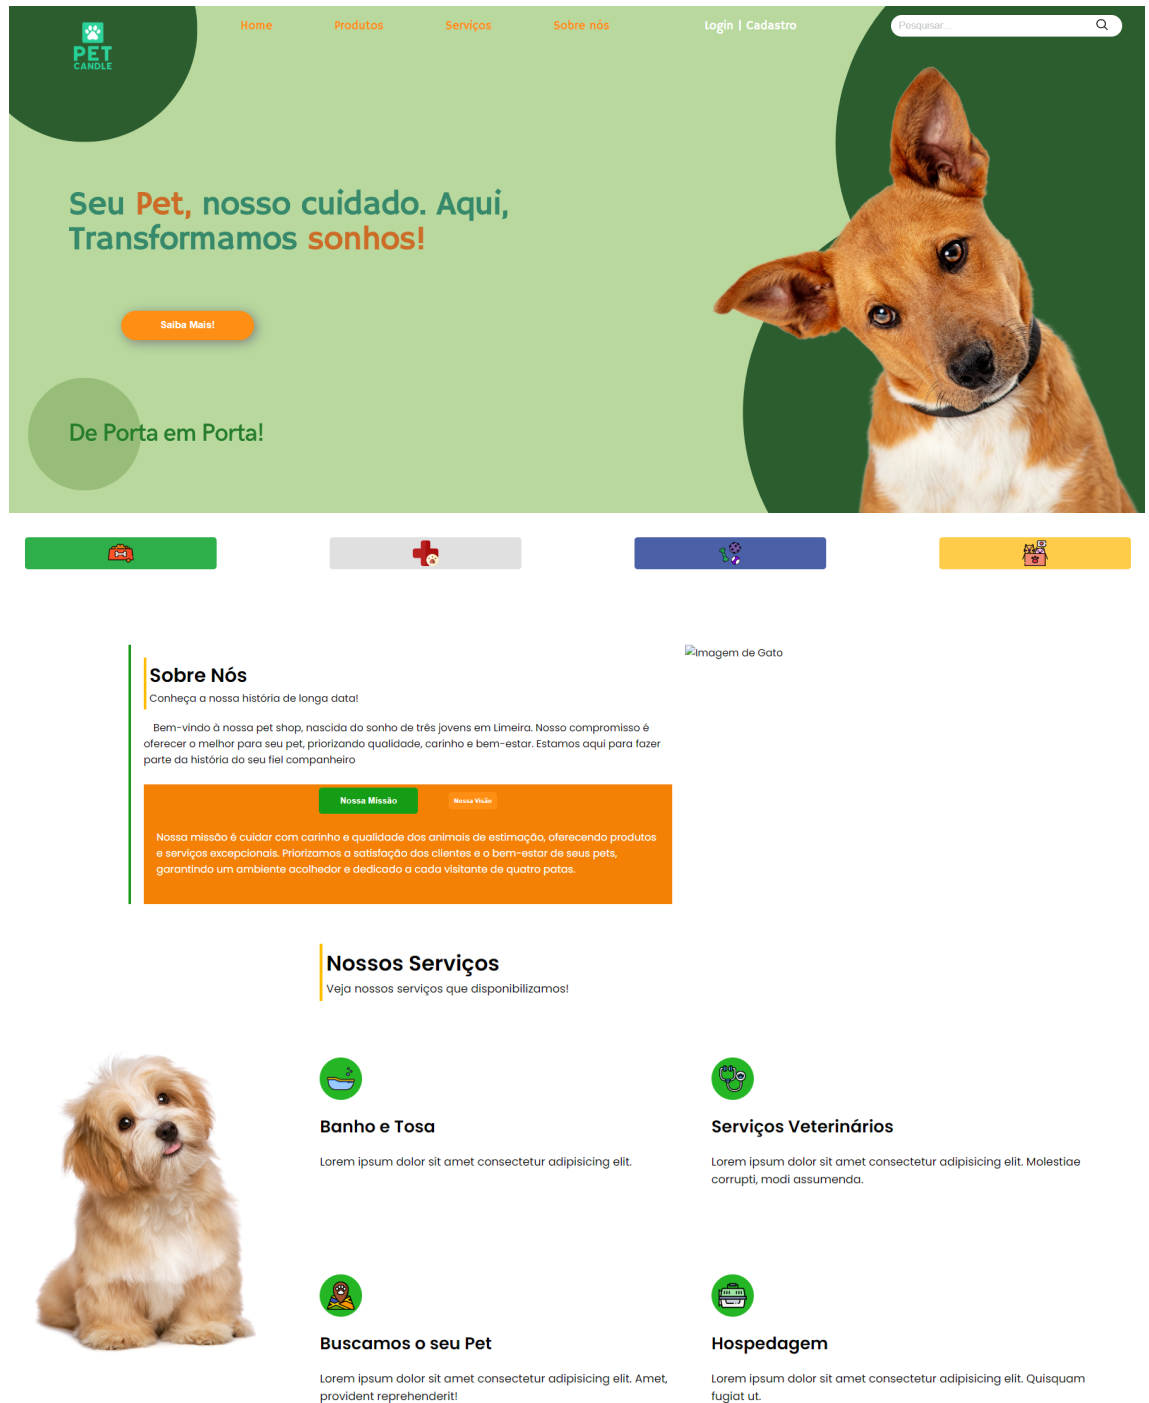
PET CANDLE

Home Produtos Serviços Sobre nós

Login | Cadastro

Pesquisar...

Seu Pet, nosso cuidado. Aqui, Transformamos sonhos!

Saiba Mais!

De Porta em Porta!

Imagem de Gato

Sobre Nós

Conheça a nossa história de longa data!

Bem-vindo à nossa pet shop, nascida do sonho de três jovens em Limeira. Nosso compromisso é oferecer o melhor para seu pet, priorizando qualidade, carinho e bem-estar. Estamos aqui para fazer parte da história do seu fiel companheiro

Nossa Missão Nossa Visão

Nossa missão é cuidar com carinho e qualidade dos animais de estimação, oferecendo produtos e serviços excepcionais. Priorizamos a satisfação dos clientes e o bem-estar de seus pets, garantindo um ambiente acolhedor e dedicado a cada visitante de quatro patas.

Nossos Serviços

Veja nossos serviços que disponibilizamos!

Banho e Tosa

Lorem ipsum dolor sit amet consectetur adipisicing elit.

Serviços Veterinários

Lorem ipsum dolor sit amet consectetur adipisicing elit. Molestiae corrupti, modi assumenda.

Buscamos o seu Pet

Lorem ipsum dolor sit amet consectetur adipisicing elit. Amet, provident reprehenderit!

Hospedagem

Lorem ipsum dolor sit amet consectetur adipisicing elit. Quisquam fugiat ut.